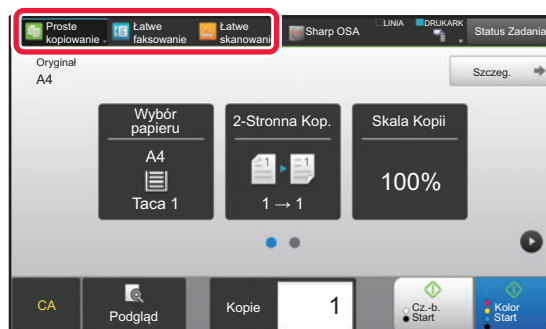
Proste kopiowanie
Łatwe faksowanie
Łatwe skanowani
Sharp OSA
LINIA
DRUKARK
Status Zadania

Oryginał
A4

Szczeg.

Wybór papieru
A4
Taca 1

2-Stronna Kop.
1
1
1 → 1

Skala Kopii
100%

CA
Podgląd
Kopie
1
Cz.-b. Start
Kolor Start